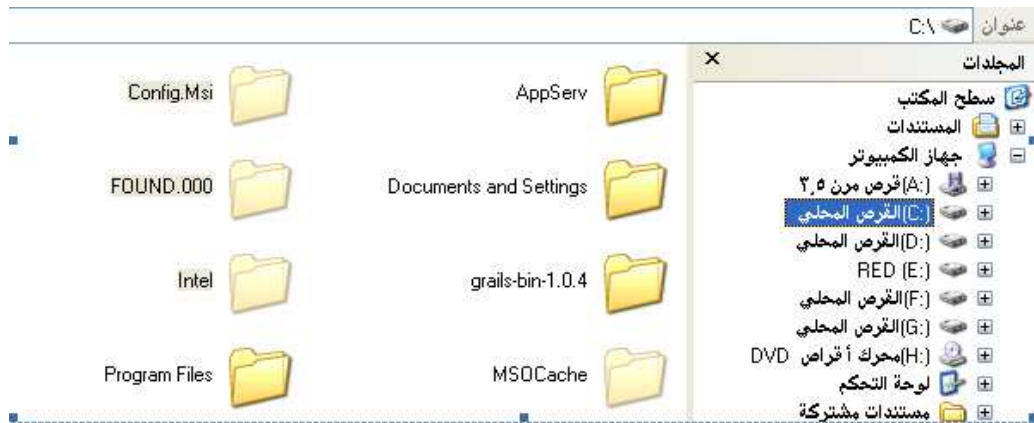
عنوان C:\

المجلدات ×

سطح المكتب
المستندات
جهاز الكمبيوتر
(A:)قرص مرن ٣٫٥
(C:)القرص المحلي
(D:)القرص المحلي
RED (E:)
(F:)القرص المحلي
(G:)القرص المحلي
(H:)محرك أقراص DVD
لوحة التحكم
مستندات مشتركة

AppServ
Config.Msi
Documents and Settings
FOUND.000
grails-bin-1.0.4
Intel
MSOCache
Program Files